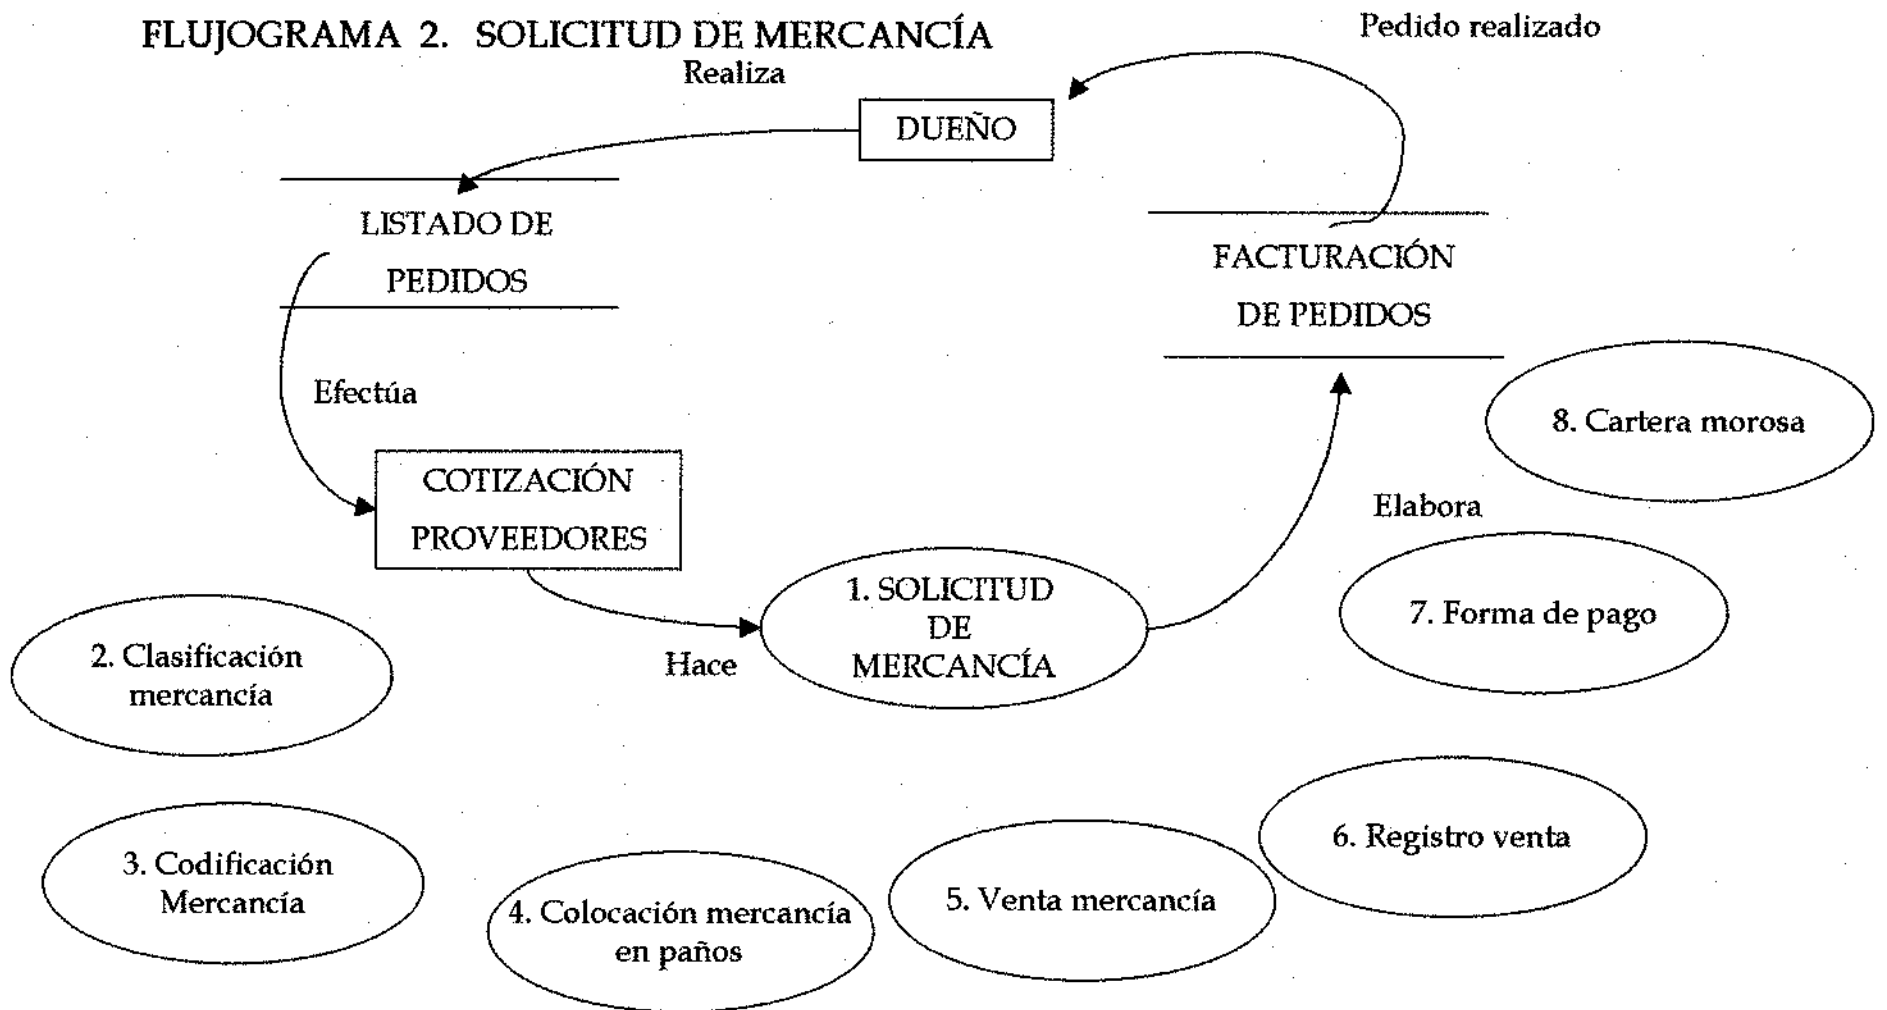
FLUJOGRAMA 2. SOLICITUD DE MERCANCÍA

Pedido realizado

Realiza

DUEÑO

LISTADO DE PEDIDOS

FACTURACIÓN DE PEDIDOS

Efectúa

8. Cartera morosa

COTIZACIÓN PROVEEDORES

Elabora

1. SOLICITUD DE MERCANCÍA

7. Forma de pago

2. Clasificación mercancía

Hace

6. Registro venta

3. Codificación Mercancía

5. Venta mercancía

4. Colocación mercancía en paños